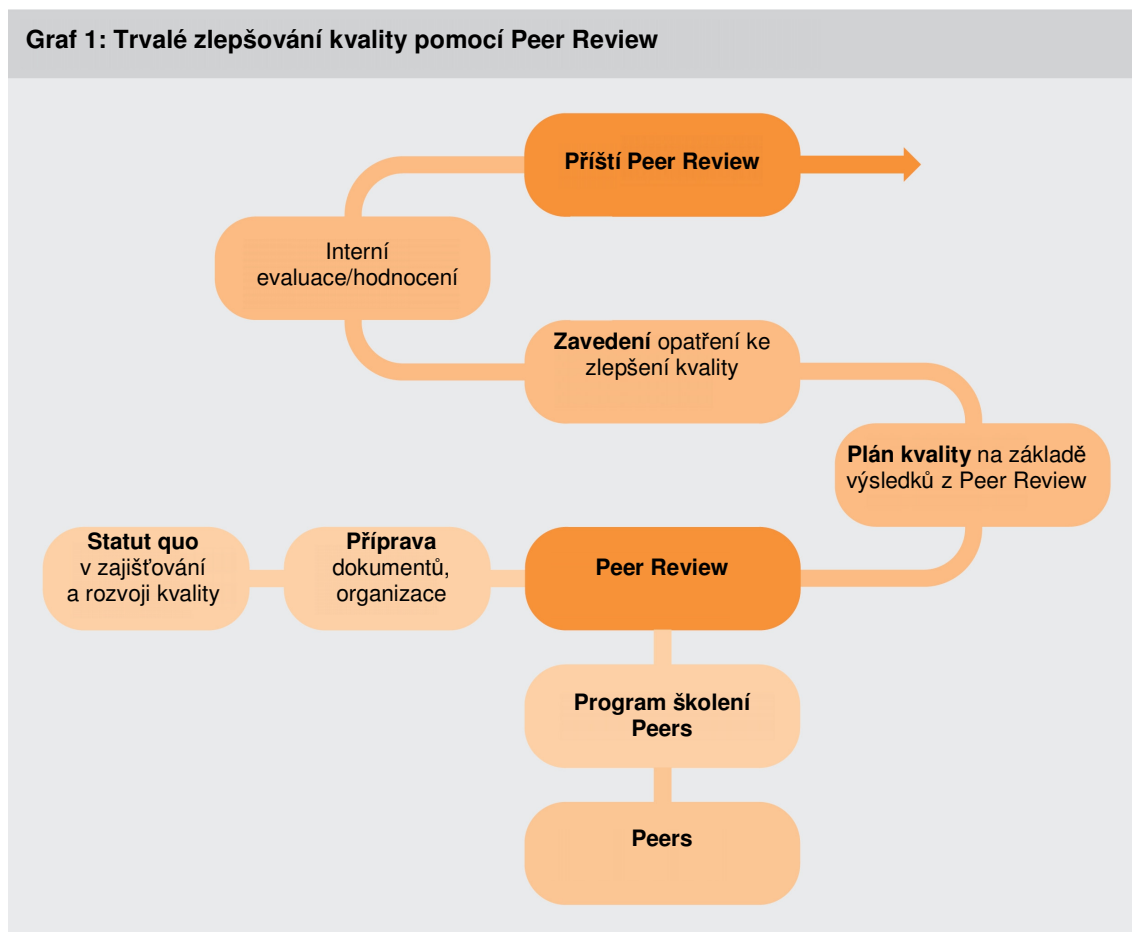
Graf 1: Trvalé zlepšování kvality pomocí Peer Review

Příští Peer Review

Interní evaluace/hodnocení

Zavedení opatření ke zlepšení kvality

Plán kvality na základě výsledků z Peer Review

Statut quo v zajišťování a rozvoji kvality

Příprava dokumentů, organizace

Peer Review

Program školení Peers

Peers